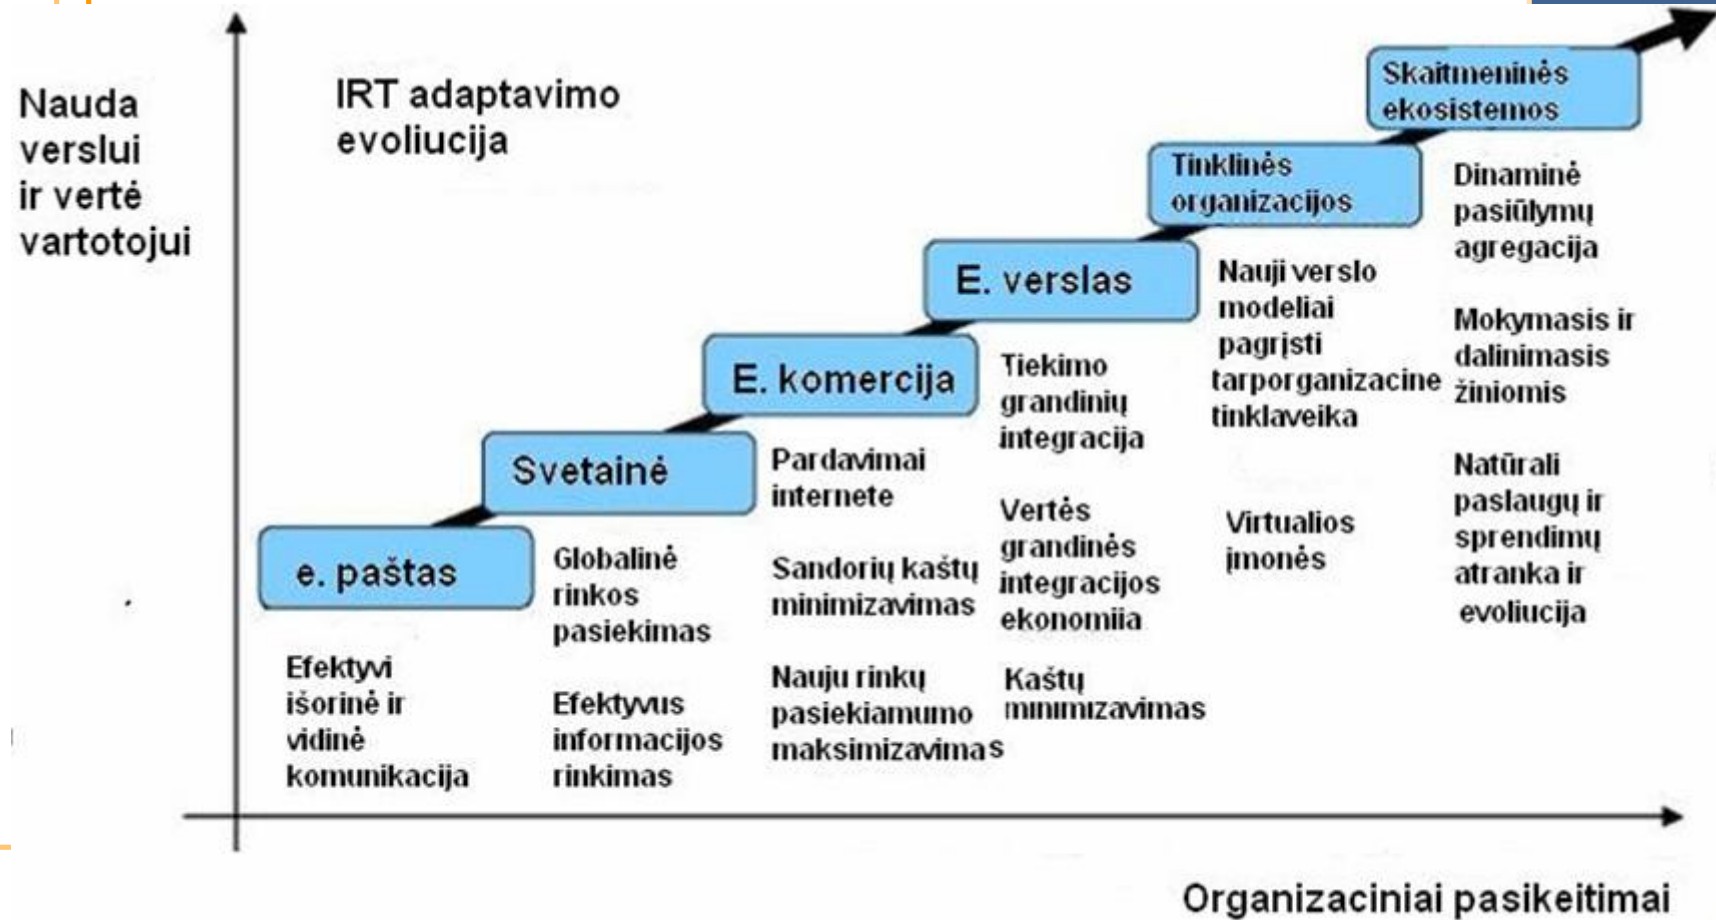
Nauda verslui ir vertė vartotojui

IRT adaptavimo evoliucija

Skaitmeninės ekosistemos

Tinklinės organizacijos

E. verslas

E. komercija

Svetainė

e. paštas

Efektyvi išorinė ir vidinė komunikacija

Globalinė rinkos pasiekimas

Efektyvus informacijos rinkimas

Pardavimai internete

Sandorių kaštų minimizavimas

Nauju rinkų pasiekiamumo maksimizavimas

Tiekimo grandinių integracija

Vertės grandinės integracijos ekonomiia

Kaštų minimizavimas

Nauji verslo modeliai pagrįsti tarporganizacine tinklaveika

Virtualios įmonės

Dinaminė pasiūlymų agregacija

Mokymasis ir dalinimasis žiniomis

Natūrali paslaugų ir sprendimų atranka ir evoliucija

Organizaciniai pasikeitimai